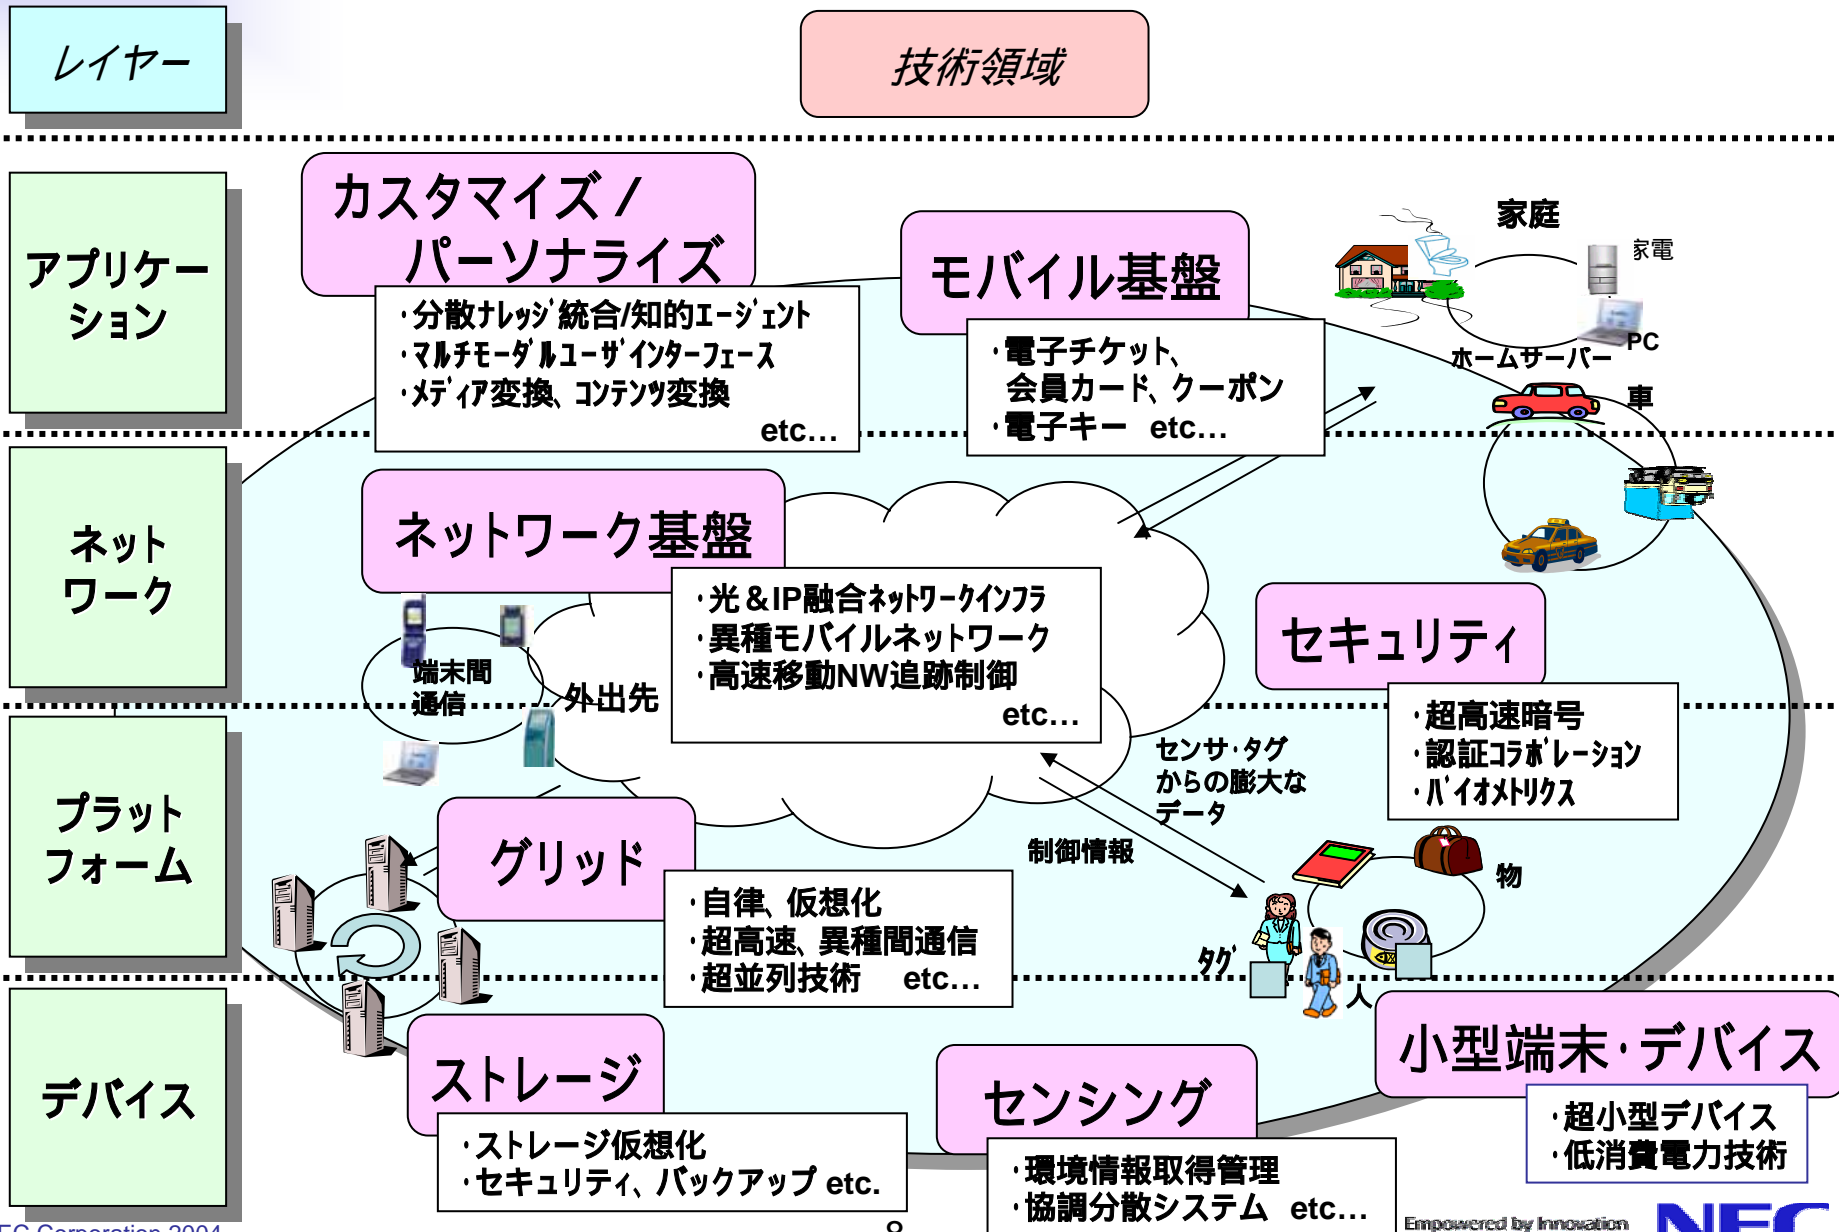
レイヤー

技術領域

アプリケーション

ネットワーク

プラットフォーム

デバイス

カスタマイズ／パーソナライズ

・分散ナレッジ統合/知的エージェント
・マルチモーダルユーザインターフェース
・メディア変換、コンテンツ変換
etc…

モバイル基盤

・電子チケット、会員カード、クーポン
・電子キー　etc…

家庭

家電

PC

ホームサーバー

車

ネットワーク基盤

・光＆IP融合ネットワークインフラ
・異種モバイルネットワーク
・高速移動NW追跡制御
etc…

端末間通信

外出先

セキュリティ

・超高速暗号
・認証コラボレーション
・バイオメトリクス

センサ・タグからの膨大なデータ

制御情報

グリッド

・自律、仮想化
・超高速、異種間通信
・超並列技術　etc…

物

タグ

人

ストレージ

・ストレージ仮想化
・セキュリティ、バックアップ etc.

センシング

・環境情報取得管理
・協調分散システム　etc…

小型端末・デバイス

・超小型デバイス
・低消費電力技術

EC Corporation 2004

8

Empowered by Innovation

NEC